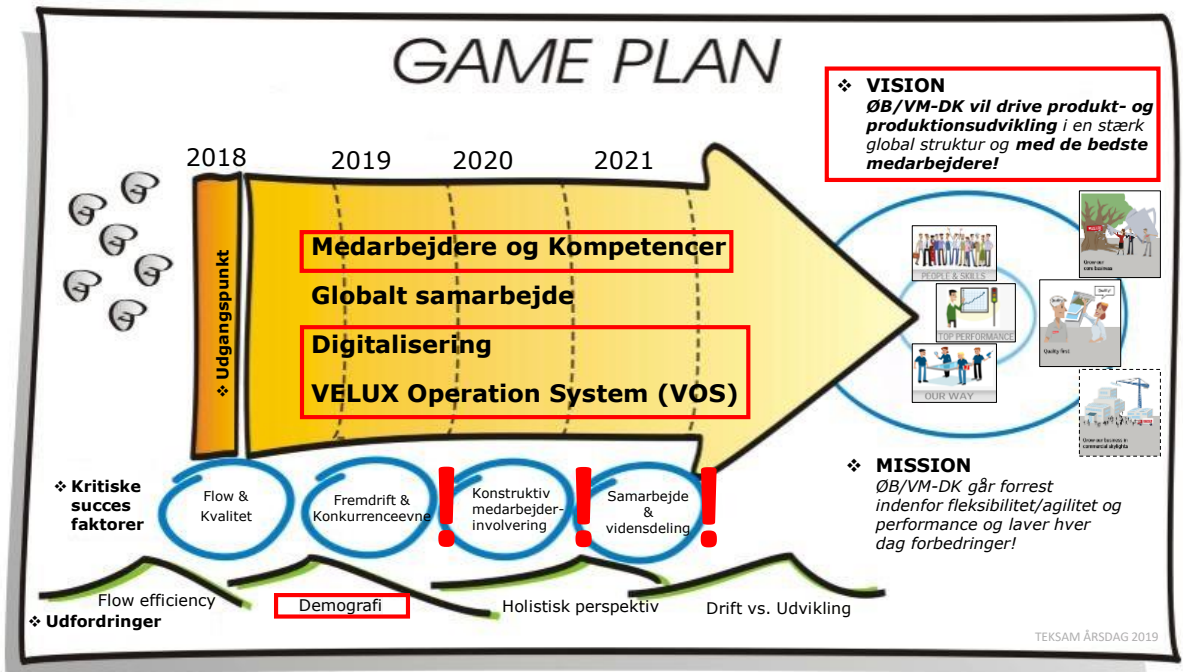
GAME PLAN

❖ VISION
ØB/VM-DK vil drive produkt- og produktionsudvikling i en stærk global struktur og med de bedste medarbejdere!

2018 2019 2020 2021

❖ Udgangspunkt

Medarbejdere og Kompetencer
Globalt samarbejde
Digitalisering
VELUX Operation System (VOS)

PEOPLE & SKILLS
TOP PERFORMANCE
OUR WAY
Grow our core business
Quality first
Grow our business in commercial skylights

❖ Kritiske succes faktorer

Flow & Kvalitet
Fremdrift & Konkurrenceevne
Konstruktiv medarbejder-involvering
Samarbejde & vidensdeling

❖ MISSION
ØB/VM-DK går forrest indenfor fleksibilitet/agilitet og performance og laver hver dag forbedringer!

Flow efficiency
Demografi
Holistisk perspektiv
Drift vs. Udvikling
❖ Udfordringer

TEKSAM ÅRSDAG 2019